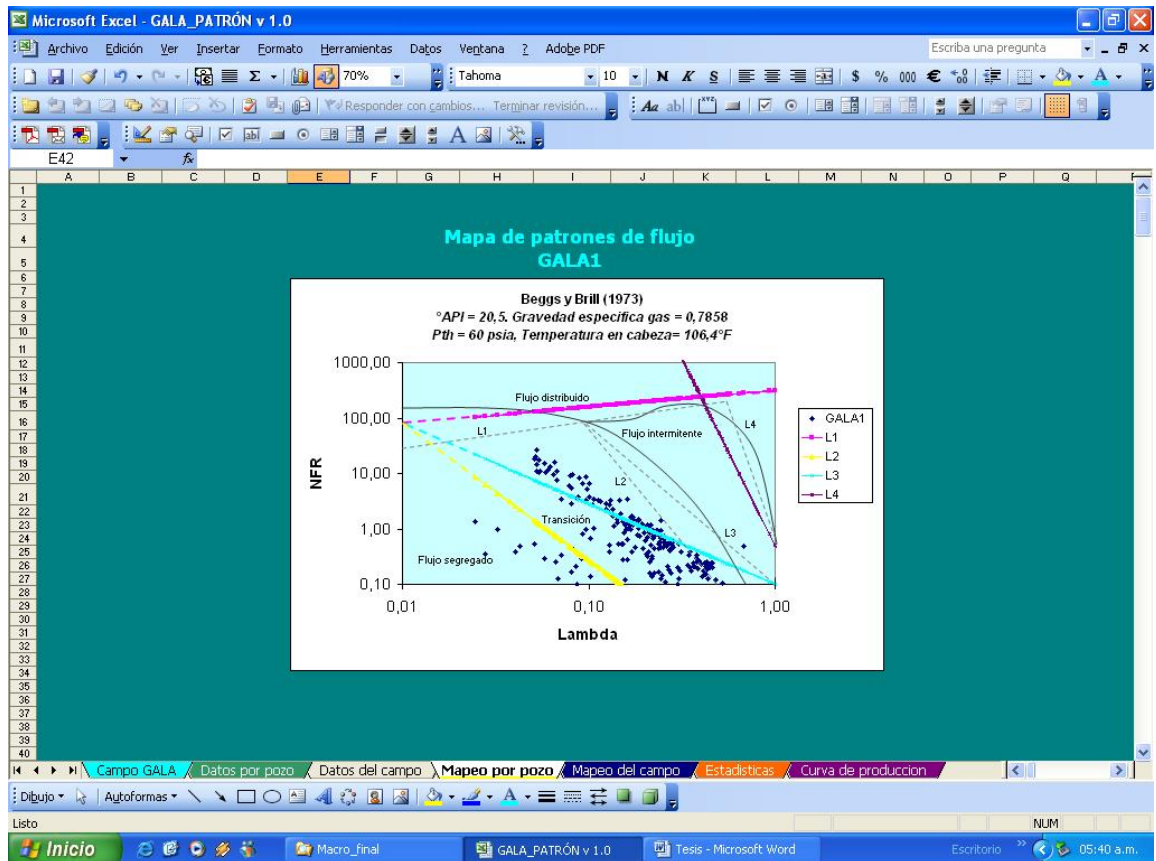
Microsoft Excel - GALA_PATRÓN v 1.0

Archivo Edición Ver Insertar Formato Herramientas Datos Ventana ? Adobe PDF

Escriba una pregunta

70% Tahoma 10 N K S $ % 000 €

Responder con cambios... Terminar revisión...

E42

A B C D E F G H I J K L M N O P Q

Mapa de patrones de flujo
GALA1

Beggs y Brill (1973)
°API = 20,5. Gravedad especifica gas = 0,7858
Pth = 60 psia, Temperatura en cabeza= 106,4°F

1000,00
100,00
10,00
1,00
0,10

NFR

Flujo distribuido
L1
Flujo intermitente
L4
L2
Transición
L3
Flujo segregado

0,01 0,10 1,00

Lambda

GALA1
L1
L2
L3
L4

Campo GALA / Datos por pozo / Datos del campo / Mapeo por pozo / Mapeo del campo / Estadisticas / Curva de produccion

Dibujo Autoformas

Listo NUM

Inicio Macro_final GALA_PATRÓN v 1.0 Tesis - Microsoft Word Escritorio 05:40 a.m.